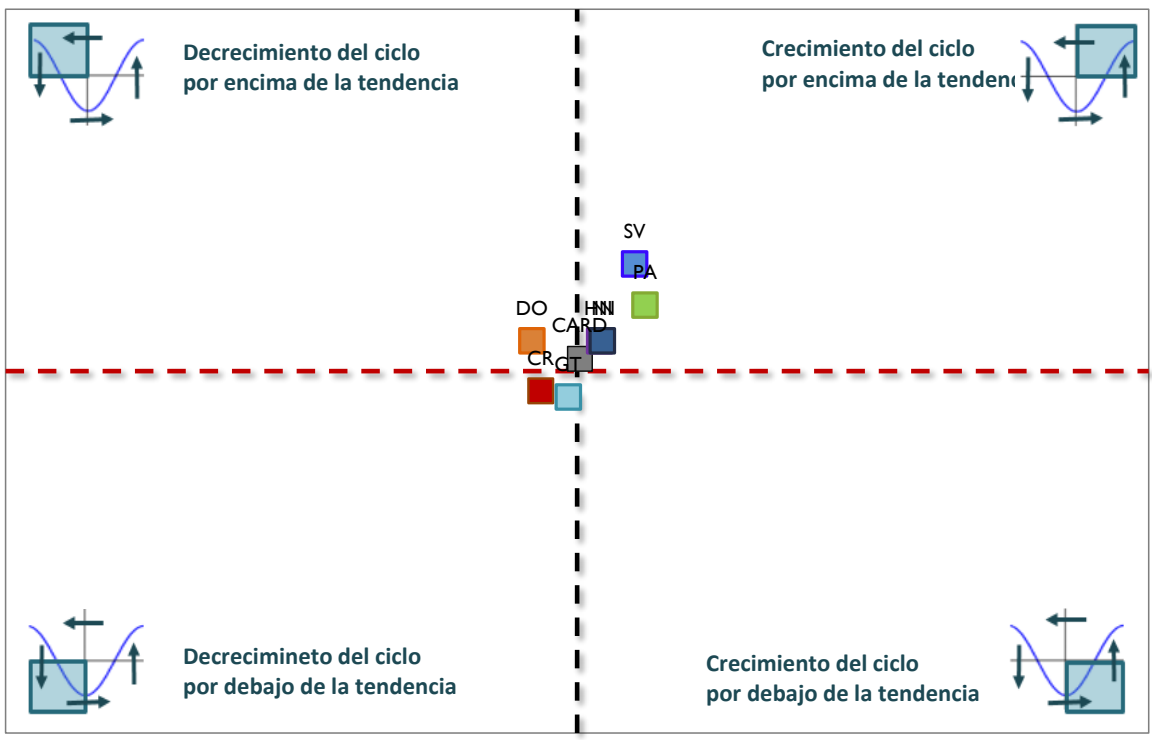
Decrecimiento del ciclo
por encima de la tendencia

Crecimiento del ciclo
por encima de la tendenc

SV
PA
HN
NI
DO
CARD
CR
GT

Decrecimineto del ciclo
por debajo de la tendencia

Crecimiento del ciclo
por debajo de la tendencia